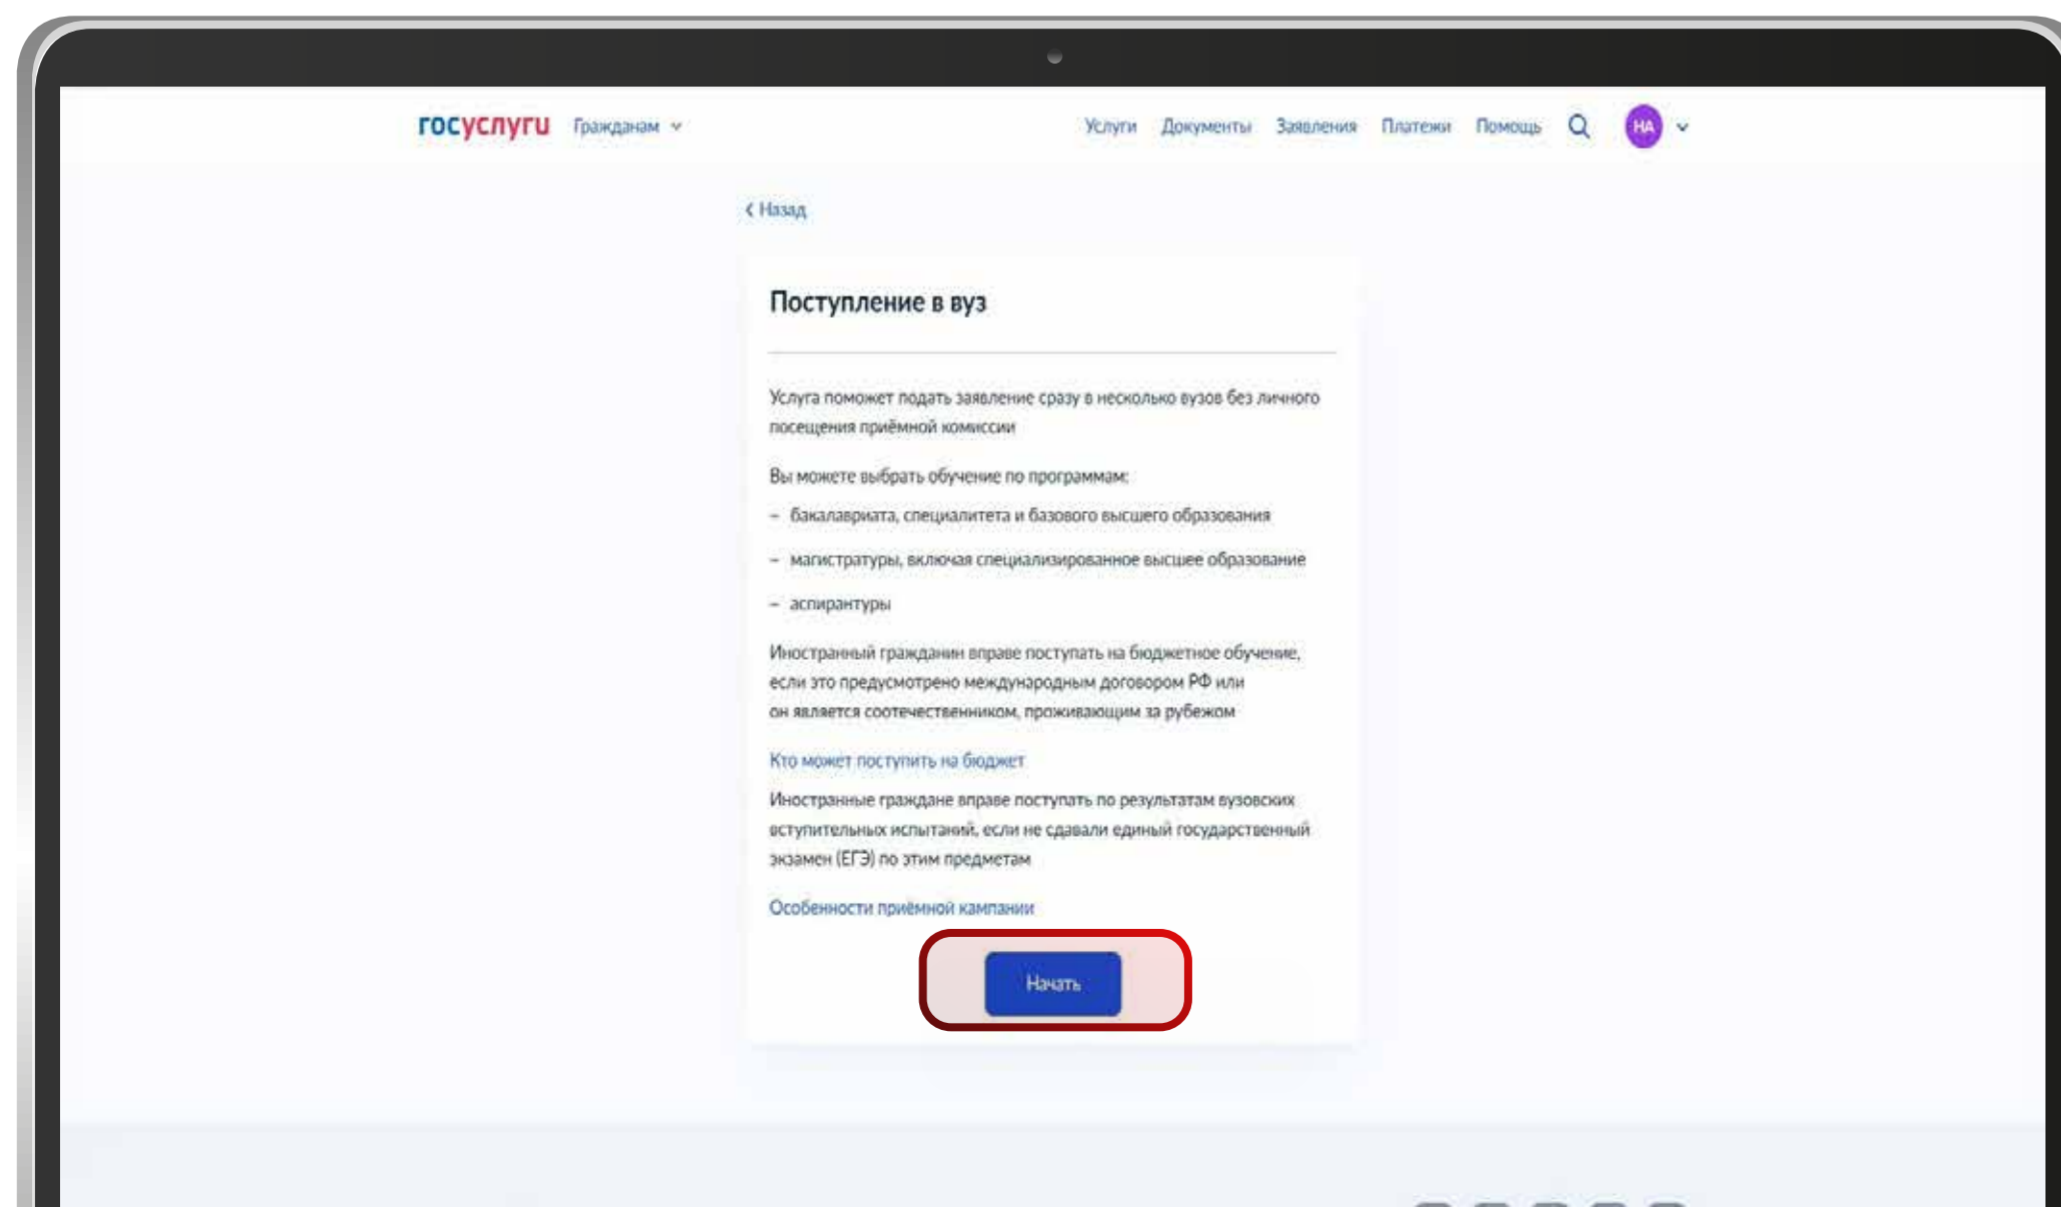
госуслуги Гражданам

Услуги Документы Заявления Платежи Помощь НА

‹ Назад

Поступление в вуз

Услуга поможет подать заявление сразу в несколько вузов без личного посещения приёмной комиссии

Вы можете выбрать обучение по программам:

– бакалавриата, специалитета и базового высшего образования

– магистратуры, включая специализированное высшее образование

– аспирантуры

Иностранный гражданин вправе поступать на бюджетное обучение, если это предусмотрено международным договором РФ или он является соотечественником, проживающим за рубежом

Кто может поступить на бюджет

Иностранные граждане вправе поступать по результатам вузовских вступительных испытаний, если не сдавали единый государственный экзамен (ЕГЭ) по этим предметам

Особенности приёмной кампании

Начать